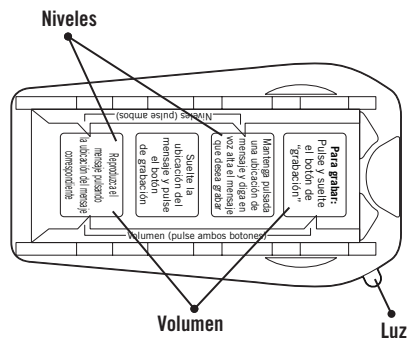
Niveles

Niveles (pulse ambos)

Reproduzca el mensaje pulsando la ubicación del mensaje correspondiente

Suelte la ubicación del mensaje y pulse el botón de grabación

Mantenga pulsada una ubicación de mensaje y diga en voz alta el mensaje que desea grabar

Para grabar: Pulse y suelte el botón de "grabación"

Volumen (pulse ambos botones)

Volumen

Luz